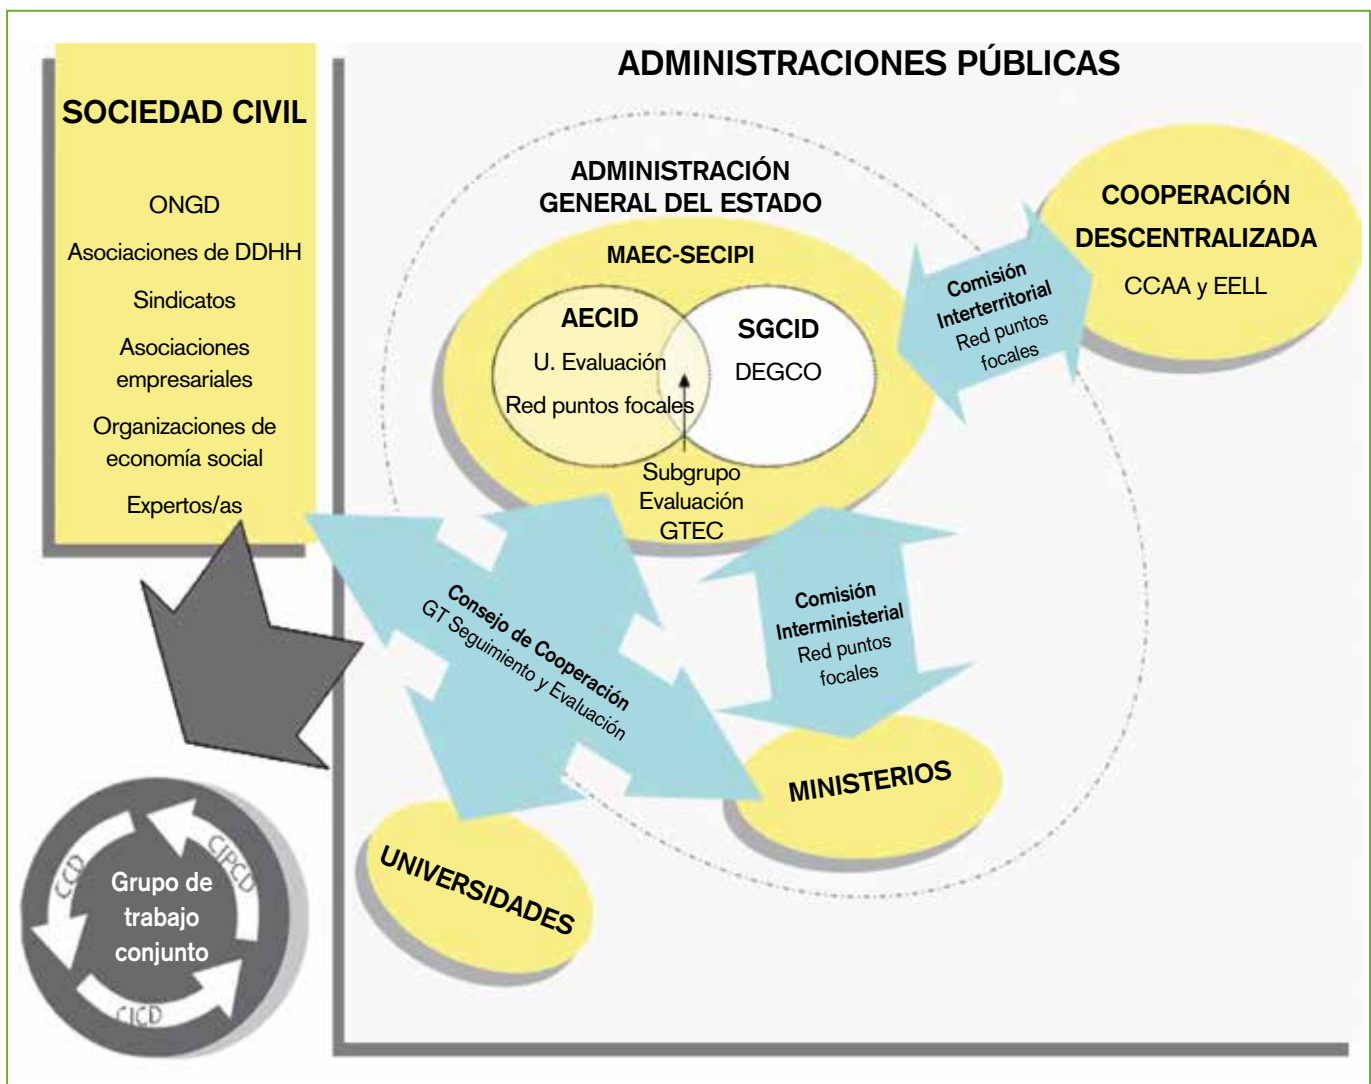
SOCIEDAD CIVIL

ONGD

Asociaciones de DDHH

Sindicatos

Asociaciones empresariales

Organizaciones de economía social

Expertos/as

ADMINISTRACIONES PÚBLICAS

ADMINISTRACIÓN GENERAL DEL ESTADO

MAEC-SECIPI

AECID

U. Evaluación

Red puntos focales

SGCID

DEGCO

Subgrupo Evaluación GTEC

COOPERACIÓN DESCENTRALIZADA

CCAA y EELL

Comisión Interterritorial

Red puntos focales

Comisión Interministerial

Red puntos focales

Consejo de Cooperación

GT Seguimiento y Evaluación

MINISTERIOS

UNIVERSIDADES

Grupo de trabajo conjunto

CCD

CIRCD

CICD